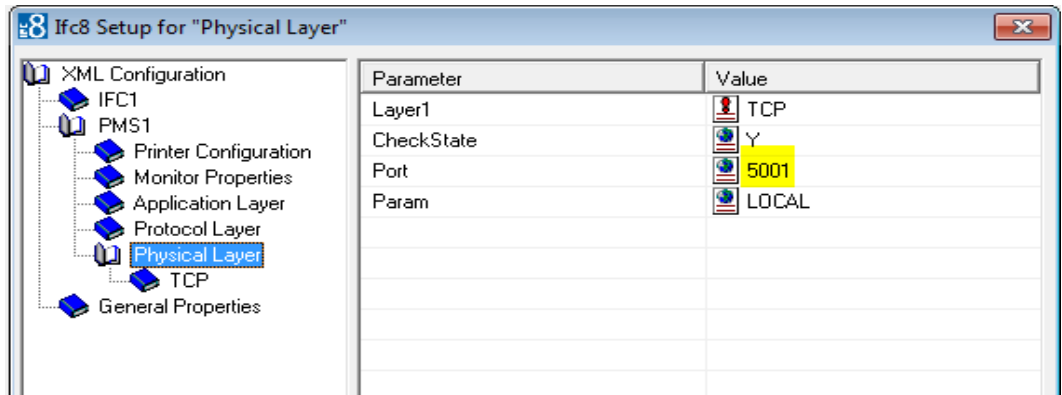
Ifc8 Setup for "Physical Layer"

XML Configuration
IFC1
PMS1
Printer Configuration
Monitor Properties
Application Layer
Protocol Layer
Physical Layer
TCP
General Properties

| Parameter | Value |
|---|---|
| Layer1 | TCP |
| CheckState | Y |
| Port | 5001 |
| Param | LOCAL |